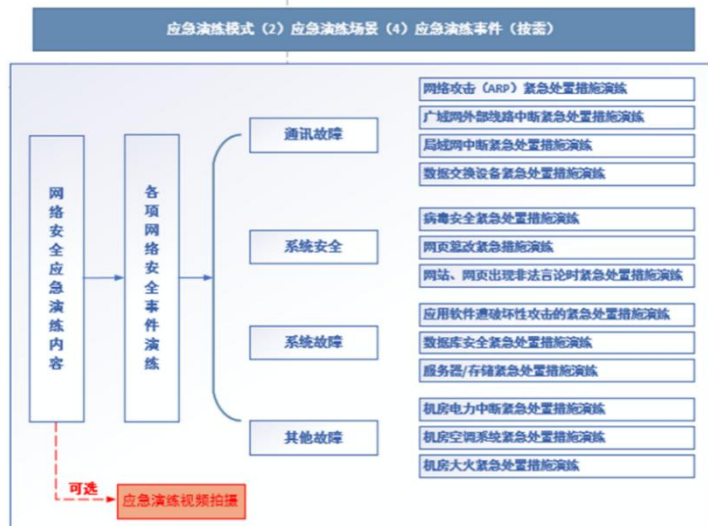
应急演练模式（2）应急演练场景（4）应急演练事件（按需）

网络安全应急演练内容

各项网络安全事件演练

通讯故障

网络攻击（ARP）紧急处置措施演练
广域网外部线路中断紧急处置措施演练
局域网中断紧急处置措施演练
数据交换设备紧急处置措施演练

系统安全

病毒安全紧急处置措施演练
网页篡改紧急措施演练
网站、网页出现非法言论时紧急处置措施演练

系统故障

应用软件遭破坏性攻击的紧急处置措施演练
数据库安全紧急处置措施演练
服务器/存储紧急处置措施演练

其他故障

机房电力中断紧急处置措施演练
机房空调系统紧急处置措施演练
机房大火紧急处置措施演练

可选

应急演练视频拍摄